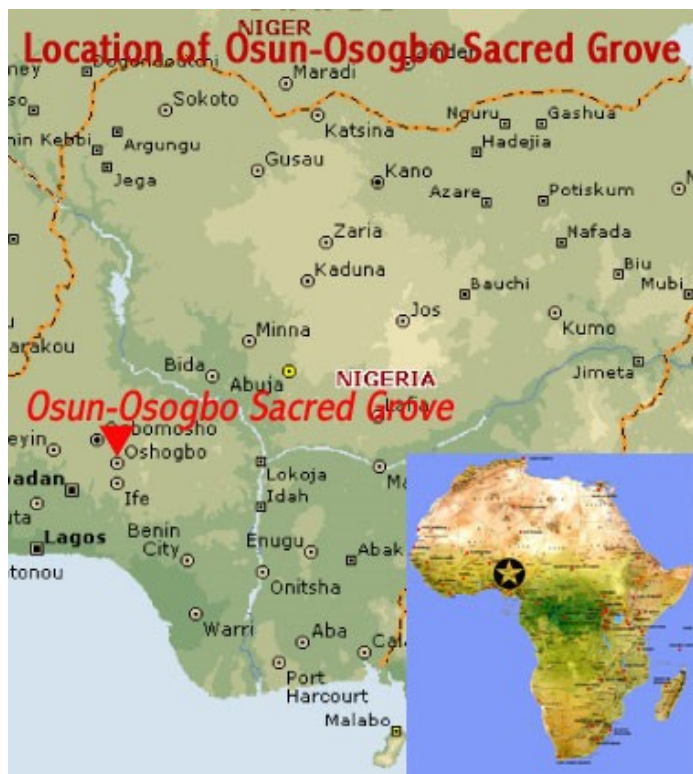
NIGER
Location of Osun-Osogbo Sacred Grove

ney
Dogondoutchi
Maradi
Zinder
Sokoto
Nguru
Gashua
Katsina
nin Kebbi
Argungu
Hadejia
Gusau
Kano
Jega
Azare
Potiskum
Zaria
Nafada
Kaduna
Biu
Bauchi
Mubi
Jos
Minna
Kumo
arakou
Bida
Abuja
NIGERIA
Jimeta
Osun-Osogbo Sacred Grove
eyin
Ogbomosho
Oshogbo
Lokoja
adan
Ife
Idah
Ma
uta
Benin City
Lagos
Enugu
Abak
tonou
Onitsha
Warri
Aba
Cal
Port Harcourt
Malabo